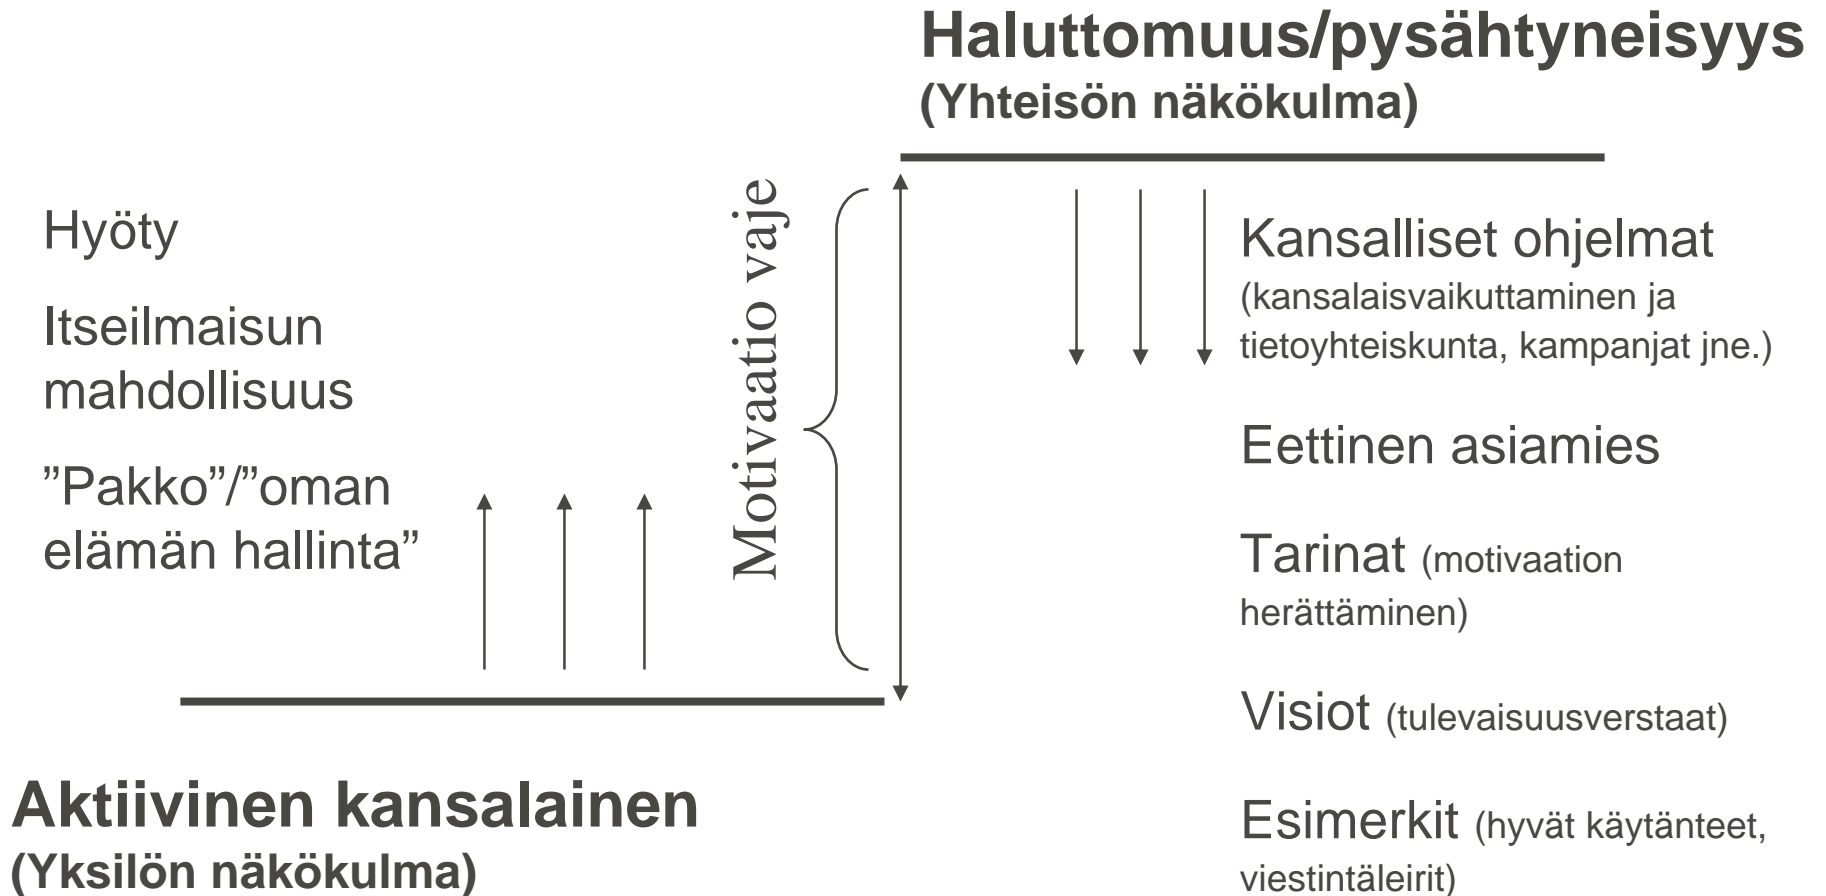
Haluttomuus/pysähtyneisyys
(Yhteisön näkökulma)

Hyöty

Itseilmaisun mahdollisuus

”Pakko”/”oman elämän hallinta”

Motivaatio vaje

Kansalliset ohjelmat (kansalaisvaikuttaminen ja tietoyhteiskunta, kampanjat jne.)

Eettinen asiamies

Tarinat (motivaation herättäminen)

Visiot (tulevaisuusverstaat)

Esimerkit (hyvät käytänteet, viestintäleirit)

Aktiivinen kansalainen
(Yksilön näkökulma)